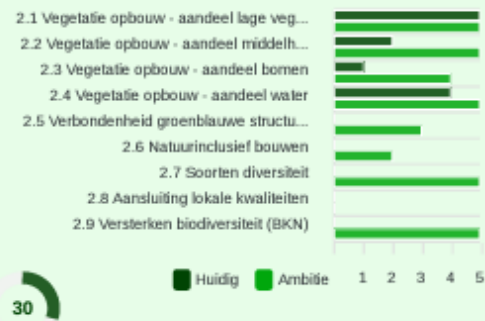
2.1 Vegetatie opbouw - aandeel lage veg...
2.2 Vegetatie opbouw - aandeel middelh...
2.3 Vegetatie opbouw - aandeel bomen
2.4 Vegetatie opbouw - aandeel water
2.5 Verbondenheid groenblauwe structu...
2.6 Natuurinclusief bouwen
2.7 Soorten diversiteit
2.8 Aansluiting lokale kwaliteiten
2.9 Versterken biodiversiteit (BKN)

Huidig Ambitie

1 2 3 4 5

30